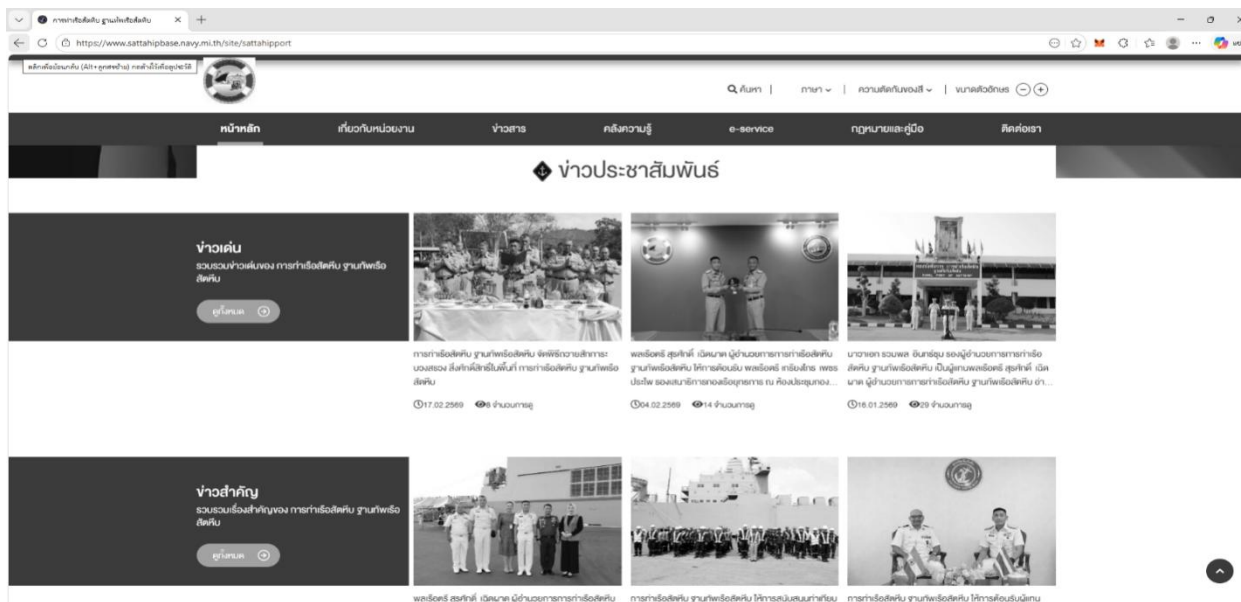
การท่าเรือสัตหีบ ฐานทัพเรือสัตหีบ
https://www.sattahipbase.navy.mi.th/site/sattahipport

คลิกเพื่อย้อนกลับ (Alt+ลูกศรซ้าย) กดค้างไว้เพื่อดูประวัติ

ค้นหา | ภาษา | ความคมชัดของสี | ขนาดตัวอักษร

หน้าหลัก เกี่ยวกับหน่วยงาน ข่าวสาร คลังความรู้ e-service กฎหมายและคู่มือ ติดต่อเรา

ข่าวประชาสัมพันธ์

ข่าวเด่น
รวบรวมข่าวเด่นของ การท่าเรือสัตหีบ ฐานทัพเรือสัตหีบ

ดูทั้งหมด

การท่าเรือสัตหีบ ฐานทัพเรือสัตหีบ จัดพิธีถวายสักการะ บวงสรวง สิ่งศักดิ์สิทธิ์ในพื้นที่ การท่าเรือสัตหีบ ฐานทัพเรือสัตหีบ
17.02.2569 8 จำนวนการดู

พลเรือตรี สุรศักดิ์ เฉิดนาค ผู้อำนวยการการท่าเรือสัตหีบ ฐานทัพเรือสัตหีบ ให้การต้อนรับ พลเรือตรี เกรียงไกร เพชรประไพ รองเสนาธิการกองเรือยุทธการ ณ ห้องประชุมกอง...
04.02.2569 14 จำนวนการดู

นาวาเอก รวมพล อินทร์ชุม รองผู้อำนวยการการท่าเรือสัตหีบ ฐานทัพเรือสัตหีบ เป็นผู้แทนพลเรือตรี สุรศักดิ์ เฉิดนาค ผู้อำนวยการการท่าเรือสัตหีบ ฐานทัพเรือสัตหีบ อำ...
16.01.2569 29 จำนวนการดู

ข่าวสำคัญ
รวบรวมเรื่องสำคัญของ การท่าเรือสัตหีบ ฐานทัพเรือสัตหีบ

ดูทั้งหมด

พลเรือตรี สุรศักดิ์ เฉิดนาค ผู้อำนวยการการท่าเรือสัตหีบ
การท่าเรือสัตหีบ ฐานทัพเรือสัตหีบ ให้การสนับสนุนท่าเทียบ
การท่าเรือสัตหีบ ฐานทัพเรือสัตหีบ ให้การต้อนรับผู้แทน